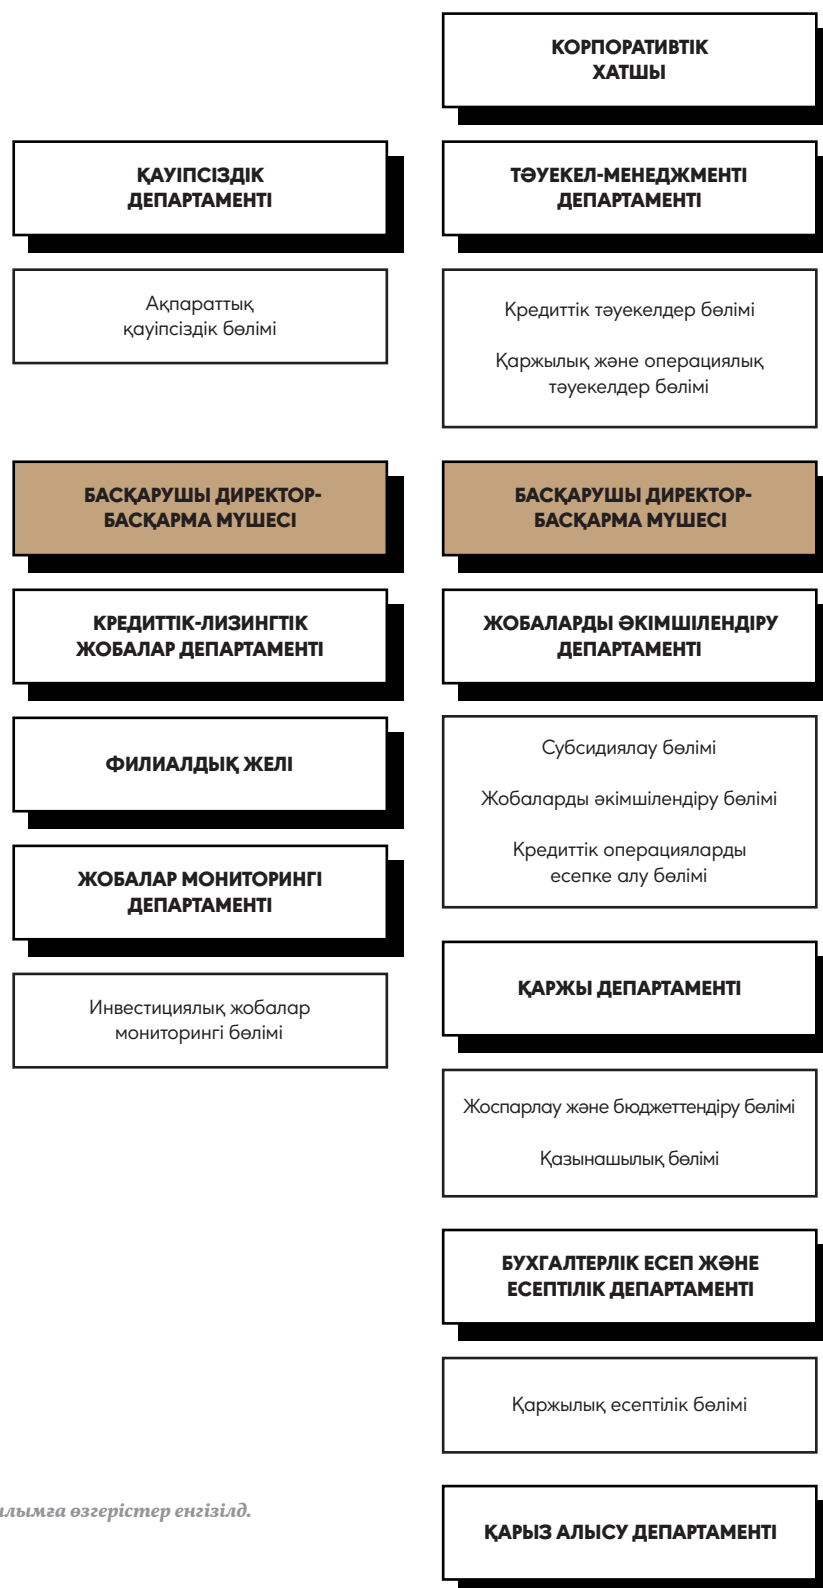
КОРПОРАТИВТІК ХАТШЫ

ҚАУІПСІЗДІК ДЕПАРТАМЕНТІ

Ақпараттық қауіпсіздік бөлімі

ТӘУЕКЕЛ-МЕНЕДЖМЕНТІ ДЕПАРТАМЕНТІ

Кредиттік тәуекелдер бөлімі

Қаржылық және операциялық тәуекелдер бөлімі

БАСҚАРУШЫ ДИРЕКТОР-БАСҚАРМА МҮШЕСІ

БАСҚАРУШЫ ДИРЕКТОР-БАСҚАРМА МҮШЕСІ

КРЕДИТТІК-ЛИЗИНГТІК ЖОБАЛАР ДЕПАРТАМЕНТІ

ЖОБАЛАРДЫ ӘКІМШІЛЕНДІРУ ДЕПАРТАМЕНТІ

ФИЛИАЛДЫҚ ЖЕЛІ

Субсидиялау бөлімі

Жобаларды әкімшілендіру бөлімі

Кредиттік операцияларды есепке алу бөлімі

ЖОБАЛАР МОНИТОРИНГІ ДЕПАРТАМЕНТІ

Инвестициялық жобалар мониторингі бөлімі

ҚАРЖЫ ДЕПАРТАМЕНТІ

Жоспарлау және бюджеттендіру бөлімі

Қазынашылық бөлімі

БУХГАЛТЕРЛІК ЕСЕП ЖӘНЕ ЕСЕПТІЛІК ДЕПАРТАМЕНТІ

Қаржылық есептілік бөлімі

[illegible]лымға өзгерістер енгізілд.

ҚАРЫЗ АЛЫСУ ДЕПАРТАМЕНТІ